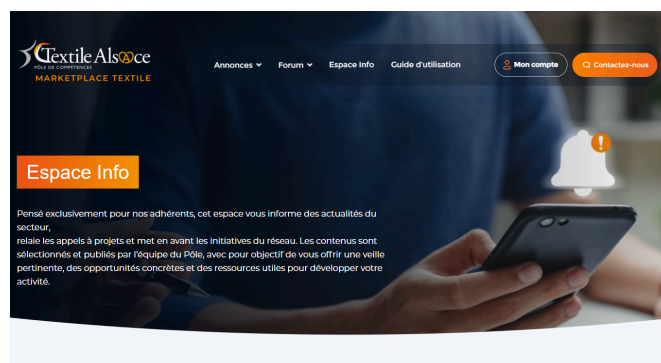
Textile Alsace
PÔLE DE COMPÉTENCES
MARKETPLACE TEXTILE

Annonces Forum Espace Info Guide d'utilisation Mon compte Contactez-nous

Espace Info

Pensé exclusivement pour nos adhérents, cet espace vous informe des actualités du secteur,
relaie les appels à projets et met en avant les initiatives du réseau. Les contenus sont sélectionnés et publiés par l'équipe du Pôle, avec pour objectif de vous offrir une veille pertinente, des opportunités concrètes et des ressources utiles pour développer votre activité.